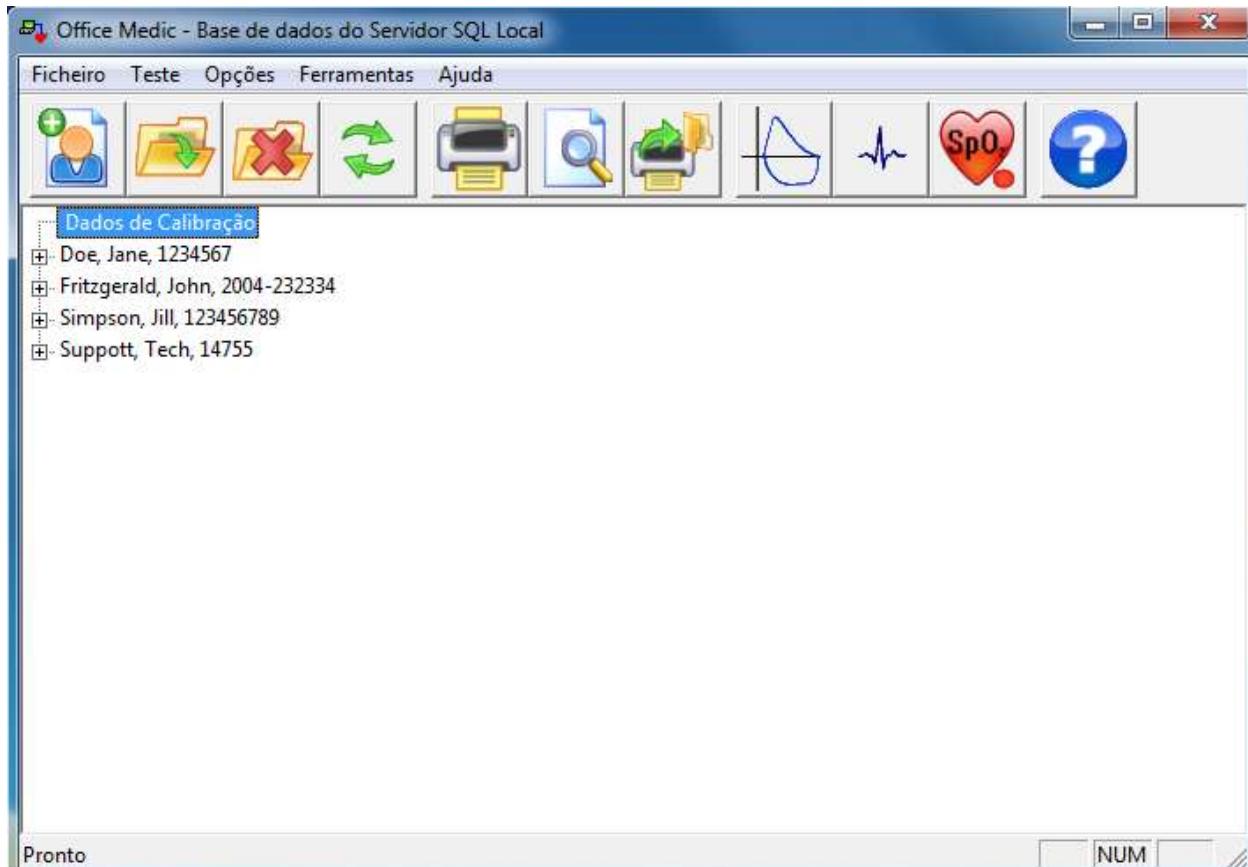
Office Medic - Base de dados do Servidor SQL Local

Ficheiro Teste Opções Ferramentas Ajuda

$SpO_2$

Dados de Calibração
Doe, Jane, 1234567
Fritzgerald, John, 2004-232334
Simpson, Jill, 123456789
Suppott, Tech, 14755

Pronto
NUM